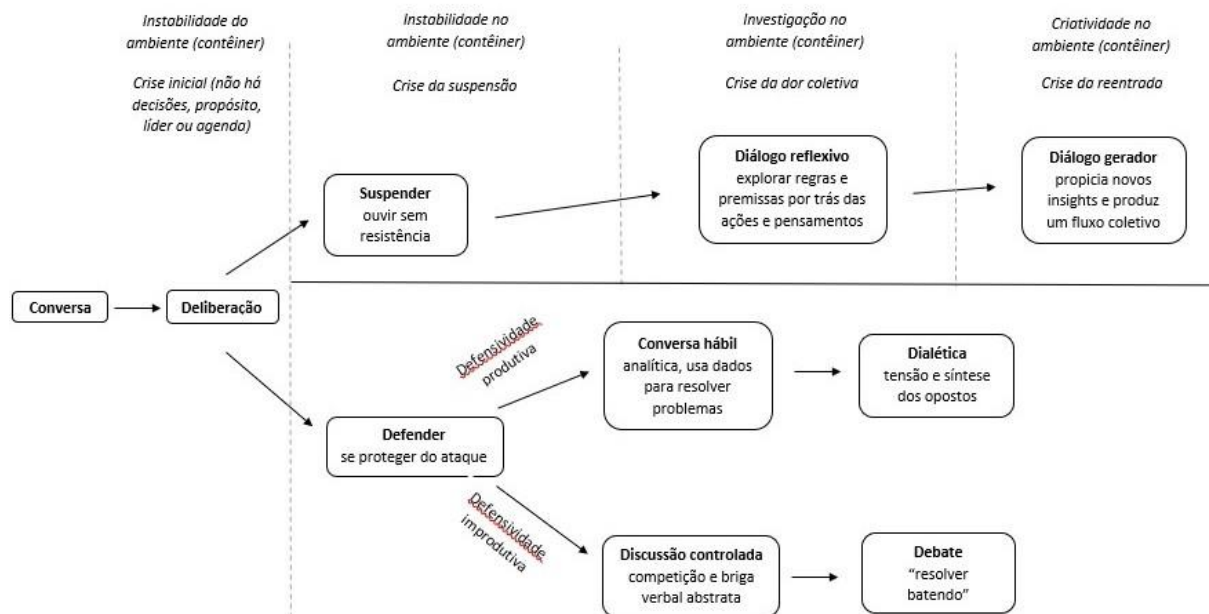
Instabilidade do ambiente (contêiner)

Crise inicial (não há decisões, propósito, líder ou agenda)

Instabilidade no ambiente (contêiner)

Crise da suspensão

Investigação no ambiente (contêiner)

Crise da dor coletiva

Criatividade no ambiente (contêiner)

Crise da reentrada

Suspender
ouvir sem resistência

Diálogo reflexivo
explorar regras e premissas por trás das ações e pensamentos

Diálogo gerador
propicia novos insights e produz um fluxo coletivo

Conversa

Deliberação

Defensividade produtiva

Conversa hábil
analítica, usa dados para resolver problemas

Dialética
tensão e síntese dos opostos

Defender
se proteger do ataque

Defensividade improdutiva

Discussão controlada
competição e briga verbal abstrata

Debate
"resolver batendo"